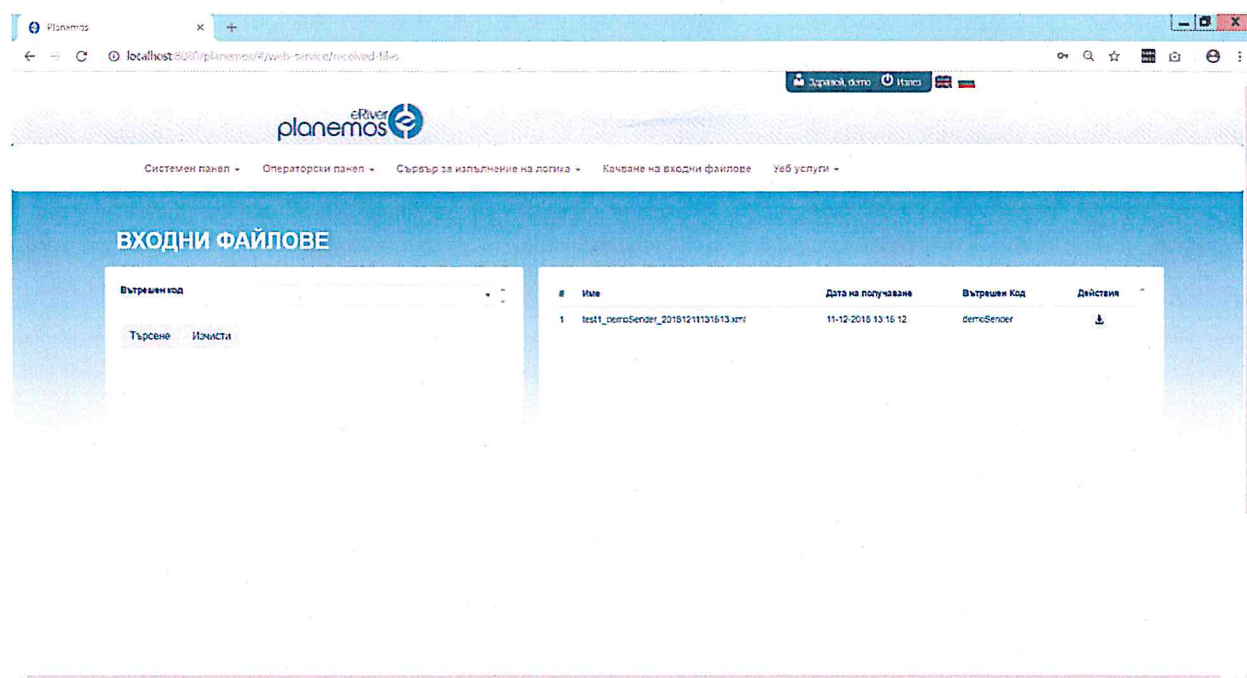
Planemos

localhost:8080/planemos/#/web-service/received-files

Здравей, demo Изход

eRiver planemos

Системен панел ▾ Операторски панел ▾ Сървър за изпълнение на логика ▾ Качване на входни файлове Уеб услуги ▾

ВХОДНИ ФАЙЛОВЕ

Вътрешен код

Търсене Изчисти

| # | Име | Дата на получаване | Вътрешен Код | Действия |
|---|---|---|---|---|
| 1 | test1_demoSender_20181211131613.xml | 11-12-2018 13:16:12 | demoSender | |